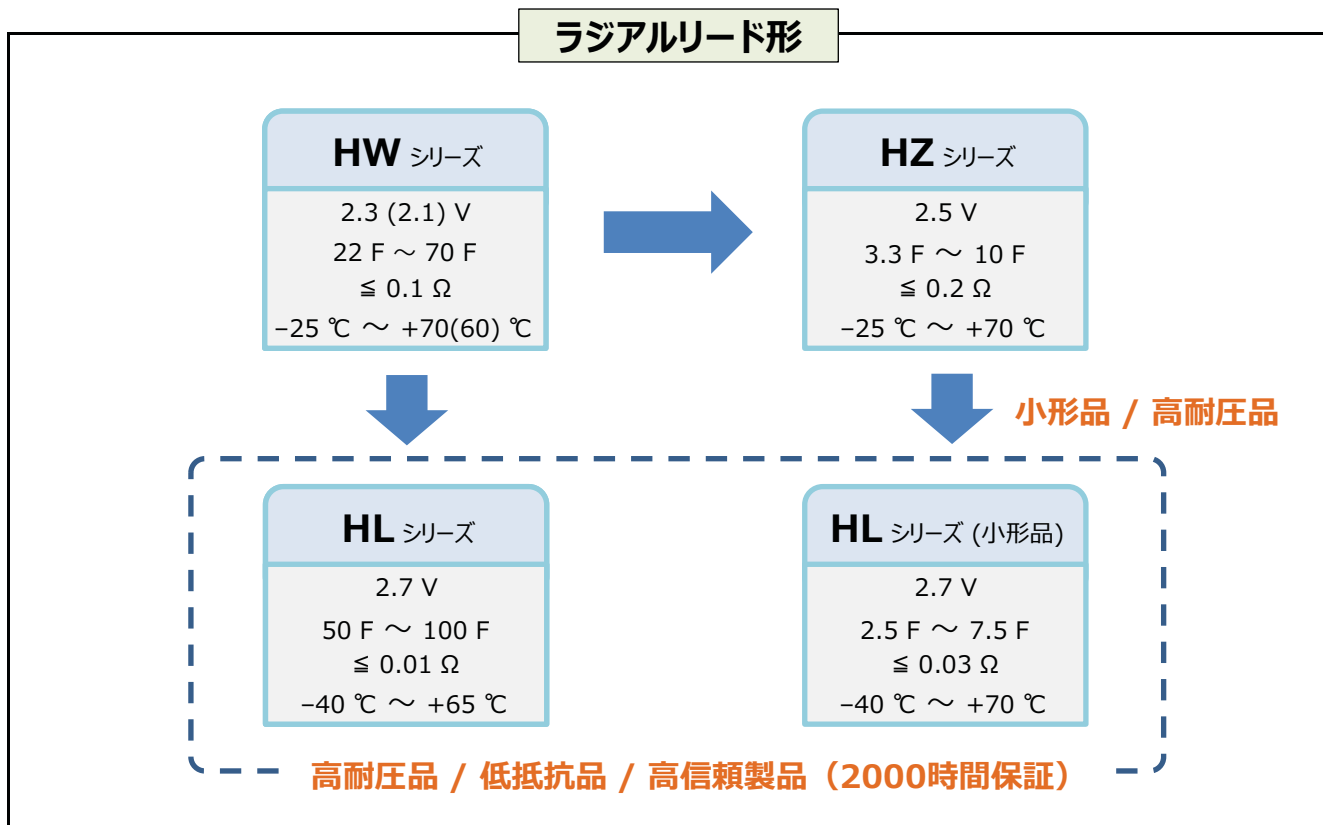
ラジアルリード形

HW シリーズ
2.3 (2.1) V
22 F ～ 70 F
≦ 0.1 Ω
−25 ℃ ～ +70(60) ℃

HZ シリーズ
2.5 V
3.3 F ～ 10 F
≦ 0.2 Ω
−25 ℃ ～ +70 ℃

小形品 / 高耐圧品

HL シリーズ
2.7 V
50 F ～ 100 F
≦ 0.01 Ω
−40 ℃ ～ +65 ℃

HL シリーズ (小形品)
2.7 V
2.5 F ～ 7.5 F
≦ 0.03 Ω
−40 ℃ ～ +70 ℃

高耐圧品 / 低抵抗品 / 高信頼製品（2000時間保証）